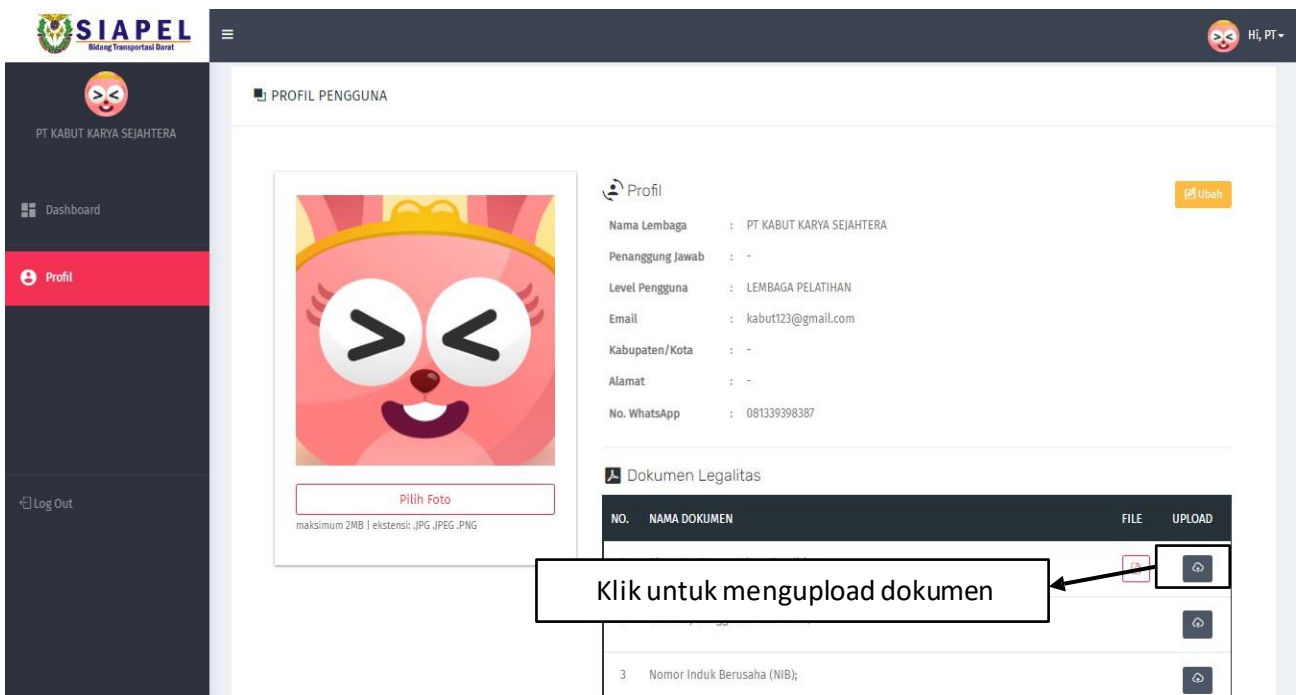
SIAPEL
Bidang Transportasi Darat

Hi, PT

PT KABUT KARYA SEJAHTERA

Dashboard

Profil

Log Out

PROFIL PENGGUNA

Pilih Foto
maksimum 2MB | ekstensi: .JPG .JPEG .PNG

Profil

Ubah

Nama Lembaga : PT KABUT KARYA SEJAHTERA
Penanggung Jawab : -
Level Pengguna : LEMBAGA PELATIHAN
Email : kabut123@gmail.com
Kabupaten/Kota : -
Alamat : -
No. WhatsApp : 081339398387

Dokumen Legalitas

| NO. | NAMA DOKUMEN | FILE | UPLOAD |
|---|---|---|---|
| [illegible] | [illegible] | | |
| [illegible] | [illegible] | | |
| 3 | Nomor Induk Berusaha (NIB); | | |

Klik untuk mengupload dokumen